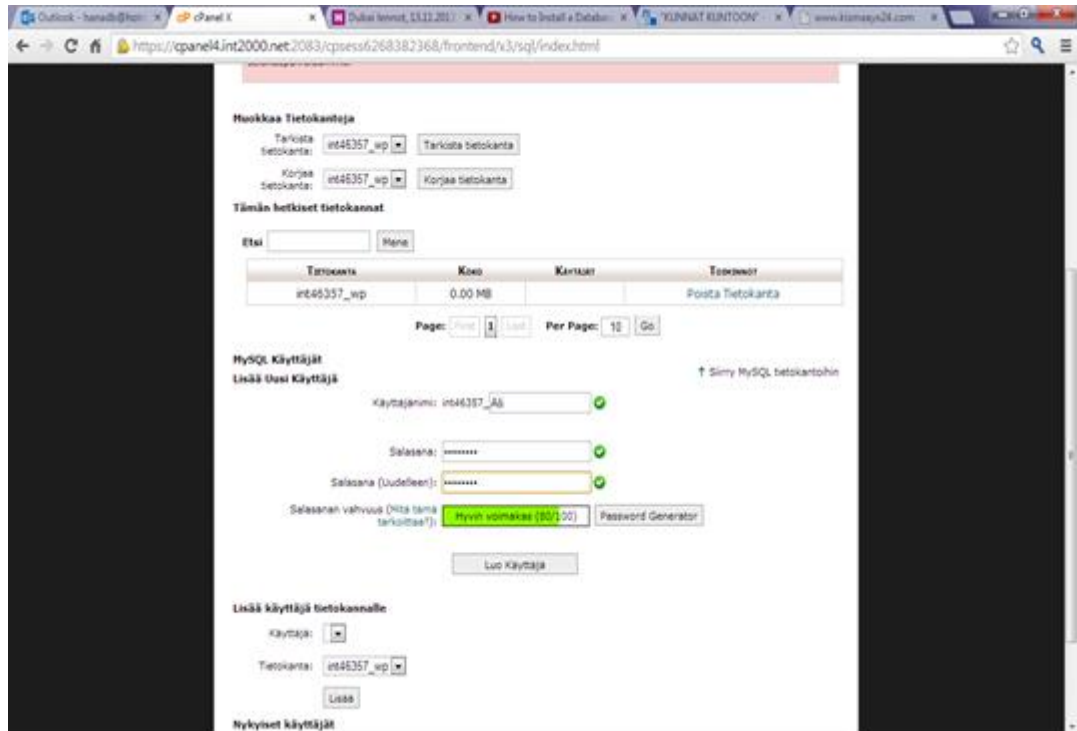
Outlook - hanadi@hot | cPanel X | Dubai lennot, 13.12.2013 | How to Install a Databa | "KUNNAT KUNTOON" | www.kiomaya24.com

https://cpanel4.int2000.net:2083/cpsess6268382368/frontend/x3/sql/index.html

Muokkaa Tietokantoja

Tarkista tietokanta: int46357_wp Tarkista tietokanta

Korjaa tietokanta: int46357_wp Korjaa tietokanta

Tämän hetkiset tietokannat

Etsi Mene

| Tietokanta | Koko | Käyttäjät | Toiminnot |
|---|---|---|---|
| int46357_wp | 0.00 MB | | Poista Tietokanta |

Page: First 1 Last Per Page: 10 Go

MySQL Käyttäjät

Lisää Uusi Käyttäjä

↑ Siirry MySQL tietokantoihin

Käyttäjänimi: int46357_Ali

Salasana: ••••••••

Salasana (Uudelleen): ••••••••

Salasanan vahvuus (Mitä tämä tarkoittaa?): Hyvin voimakas (80/100) Password Generator

Luo Käyttäjä

Lisää käyttäjä tietokannalle

Käyttäjä:

Tietokanta: int46357_wp

Lisää

Nykyiset käyttäjät